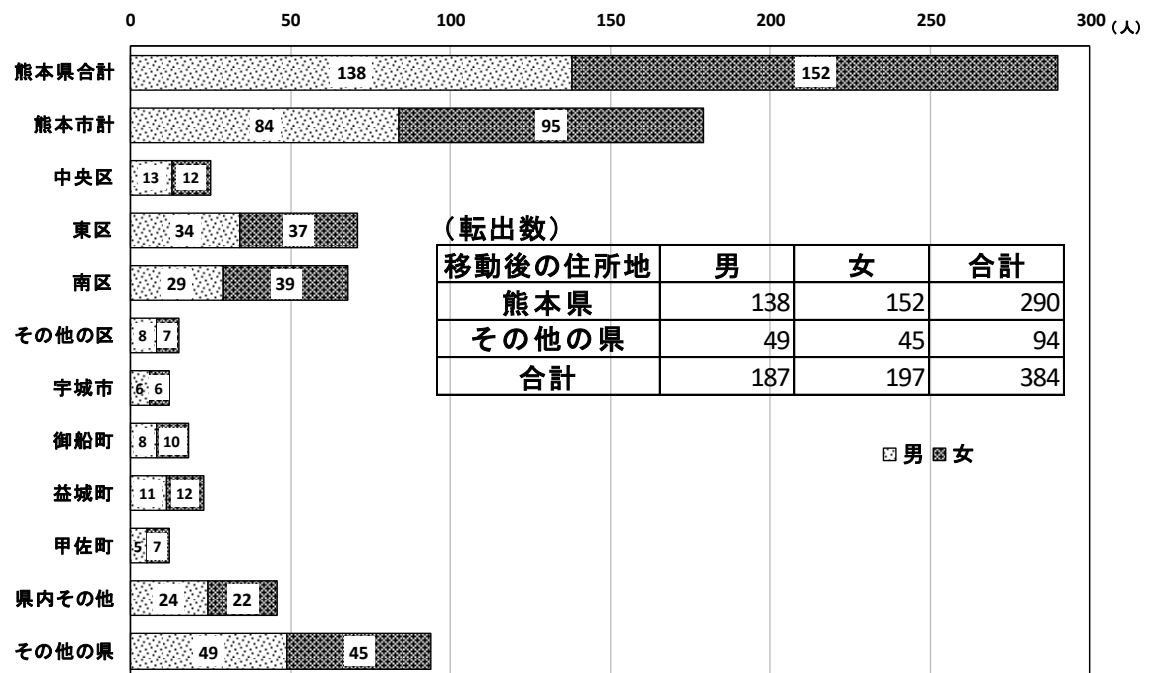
0 50 100 150 200 250 300（人）

熊本県合計 138 152
熊本市計 84 95
中央区 13 12
東区 34 37
南区 29 39
その他の区 8 7
宇城市 6 6
御船町 8 10
益城町 11 12
甲佐町 5 7
県内その他 24 22
その他の県 49 45

（転出数）

| 移動後の住所地 | 男 | 女 | 合計 |
|---|---|---|---|
| 熊本県 | 138 | 152 | 290 |
| その他の県 | 49 | 45 | 94 |
| 合計 | 187 | 197 | 384 |

男 女